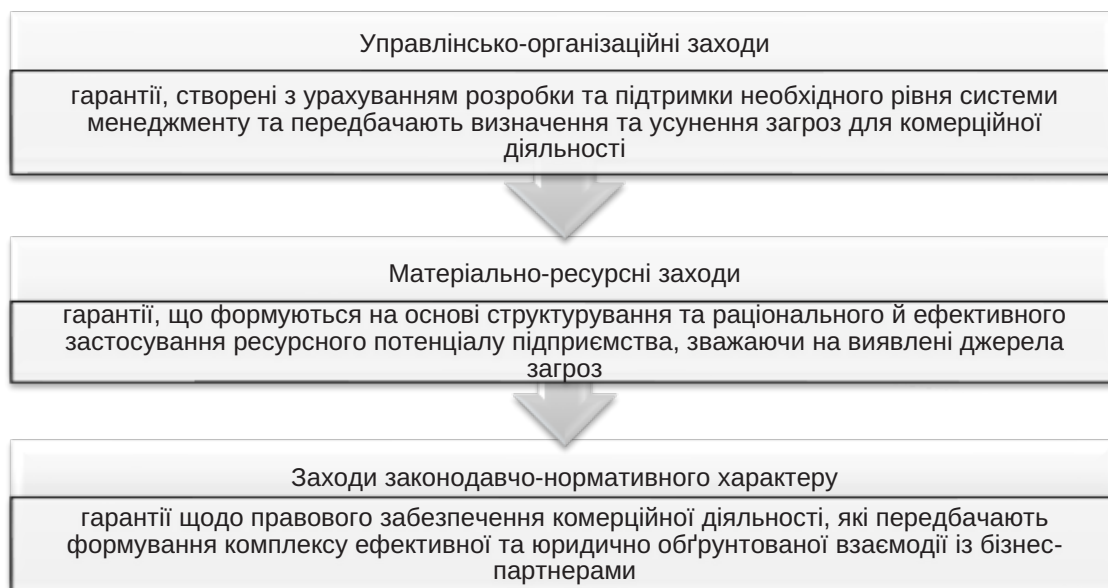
Управлінсько-організаційні заходи

гарантії, створені з урахуванням розробки та підтримки необхідного рівня системи менеджменту та передбачають визначення та усунення загроз для комерційної діяльності

Матеріально-ресурсні заходи

гарантії, що формуються на основі структурування та раціонального й ефективного застосування ресурсного потенціалу підприємства, зважаючи на виявлені джерела загроз

Заходи законодавчо-нормативного характеру

гарантії щодо правового забезпечення комерційної діяльності, які передбачають формування комплексу ефективної та юридично обґрунтованої взаємодії із бізнес-партнерами